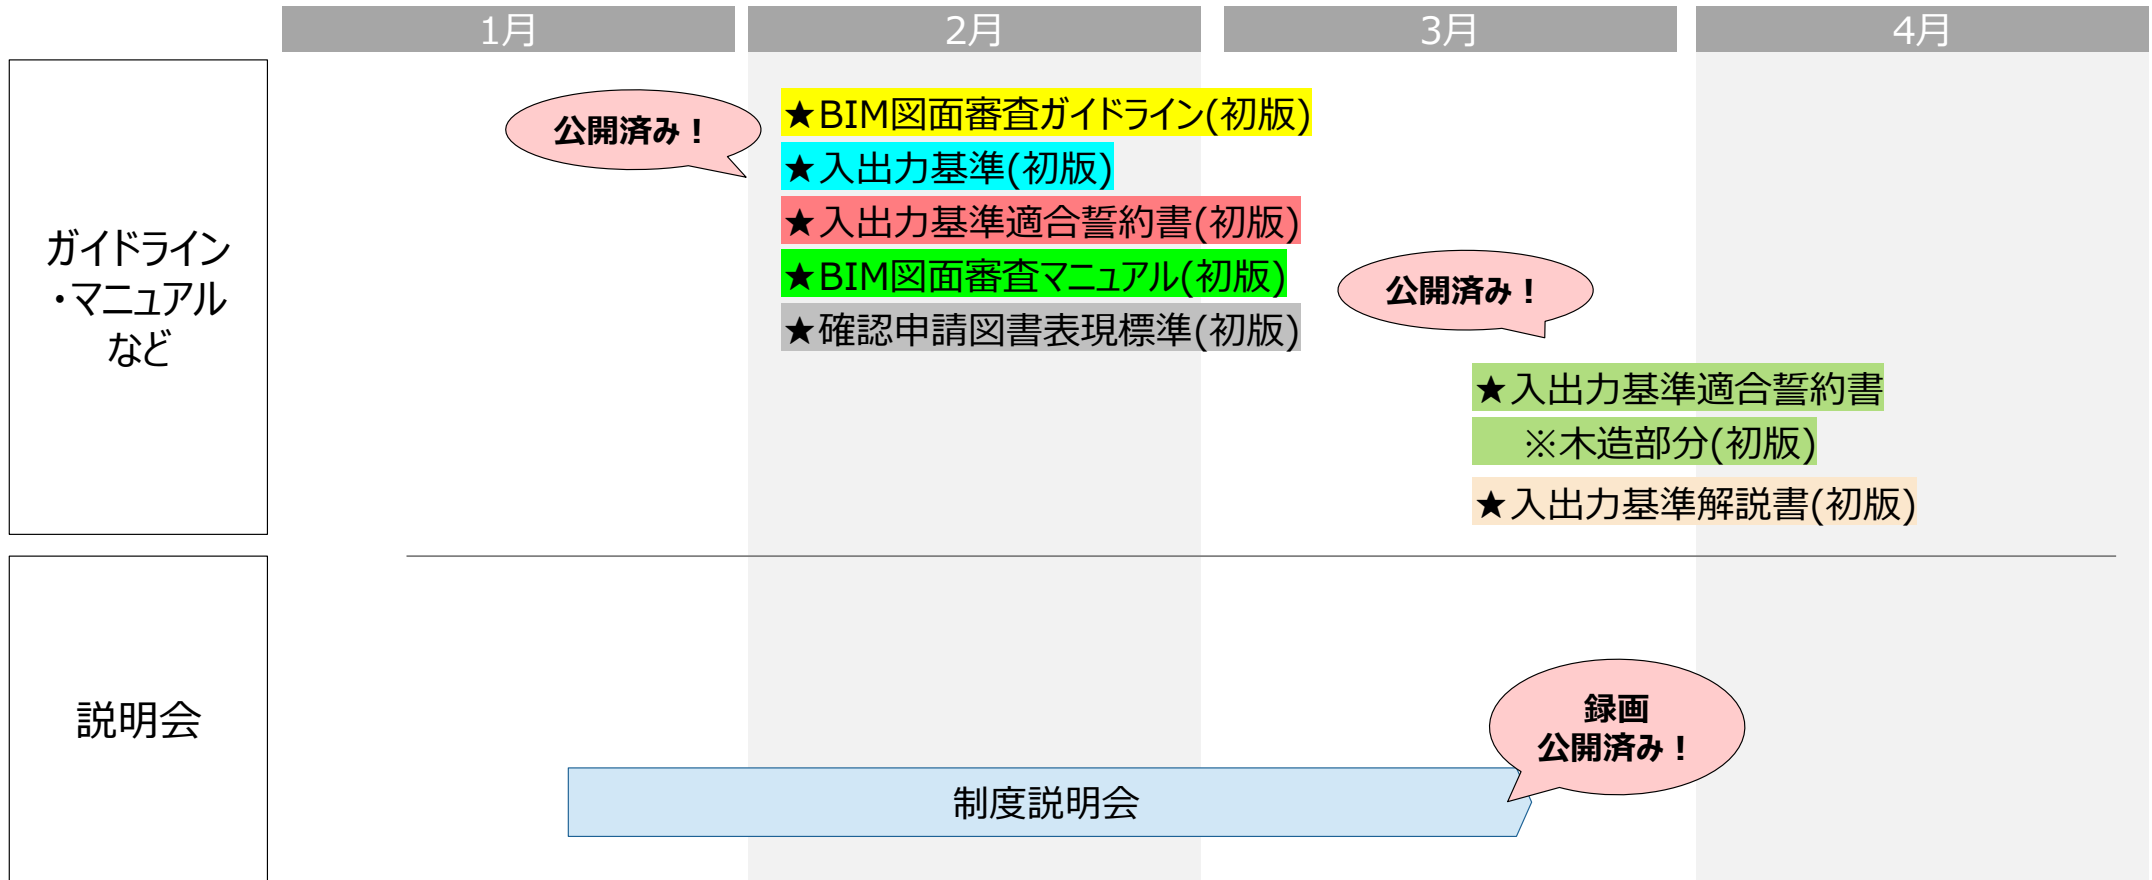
1月

2月

3月

4月

ガイドライン
・マニュアル
など

公開済み！

★BIM図面審査ガイドライン(初版)
★入出力基準(初版)
★入出力基準適合誓約書(初版)
★BIM図面審査マニュアル(初版)
★確認申請図書表現標準(初版)

公開済み！

★入出力基準適合誓約書
※木造部分(初版)
★入出力基準解説書(初版)

説明会

録画
公開済み！

制度説明会